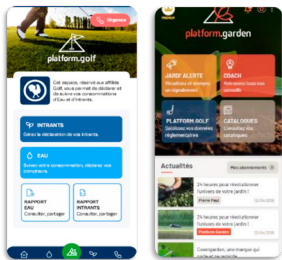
Urgence

platform.golf

Cet espace, réservé aux affiliés Golf, vous permet de déclarer et de suivre vos consommations d'Eau et d'Intrants.

INTRANTS
Gérez la déclaration de vos intrants.

EAU
Suivez votre consommation, déclarez vos compteurs.

RAPPORT EAU
Consulter, partager

RAPPORT INTRANTS
Consulter, partager

platform.garden

JARDI ALERTE
Retrouvez les alertes en temps réel

COACH
Bénéficiez de nos conseils

PLATFORM GOLF
Solutions aux données réglementaires

CATALOGUES
Consultez les catalogues

Actualités

Mes abonnements

24 heures pour révolutionner l'univers de votre jardin !

24 heures pour révolutionner l'univers de votre jardin !

Covergarden, une marque qui fait tout pour le jardin